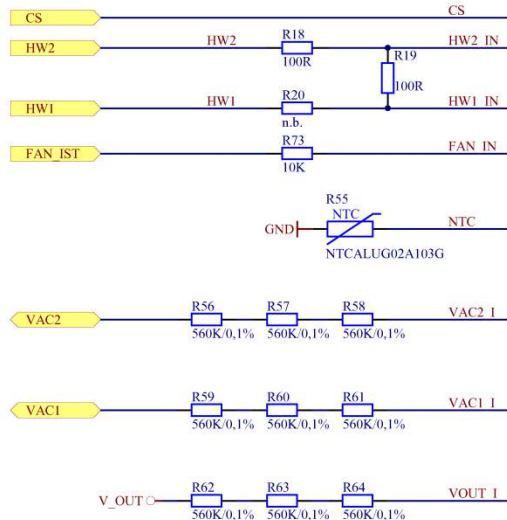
CS
CS
HW2
HW2
R18
100R
R19
100R
HW2_IN
HW1
HW1
R20
n.b.
HW1_IN
FAN_IST
R73
10K
FAN_IN
R55
NTC
GND
NTCALUG02A103G
NTC
VAC2
R56
560K/0,1%
R57
560K/0,1%
R58
560K/0,1%
VAC2_I
VAC1
R59
560K/0,1%
R60
560K/0,1%
R61
560K/0,1%
VAC1_I
V_OUT
R62
560K/0,1%
R63
560K/0,1%
R64
560K/0,1%
VOUT_I